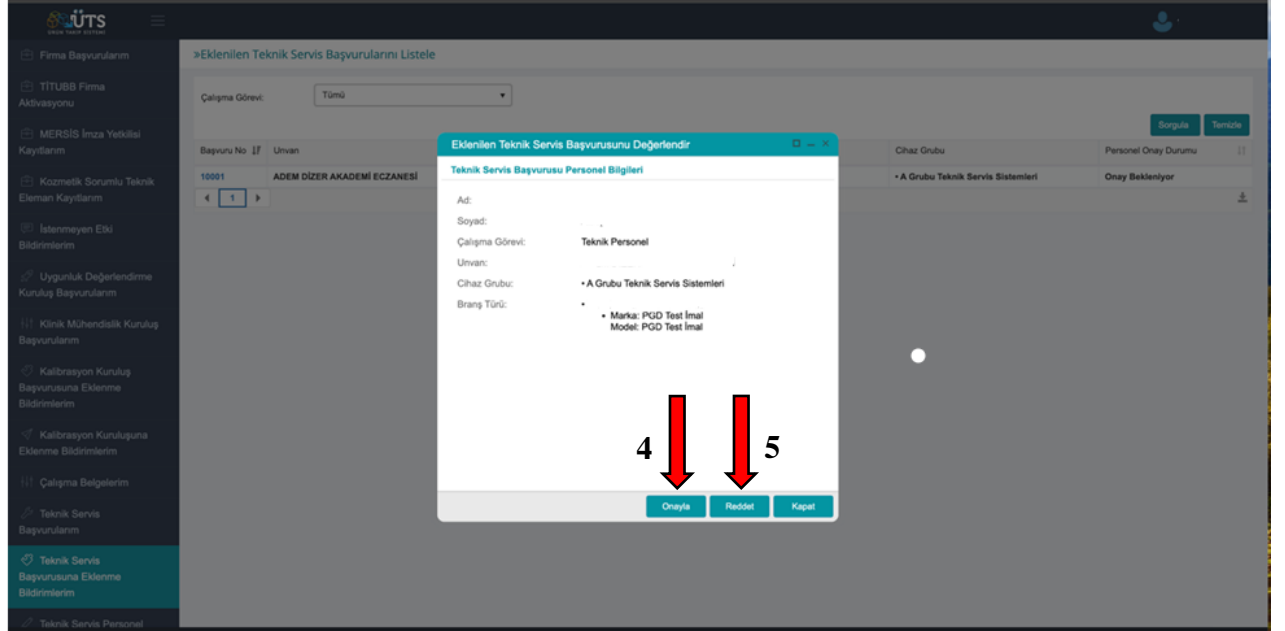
ÜTS
ÜRÜN TAKİP SİSTEMİ

Firma Başvurularım
TİTUBB Firma Aktivasyonu
MERSİS İmza Yetkilisi Kayıtlarım
Kozmetik Sorumlu Teknik Eleman Kayıtlarım
İstenmeyen Etki Bildirimlerim
Uygunluk Değerlendirme Kuruluş Başvurularım
Klinik Mühendislik Kuruluş Başvurularım
Kalibrasyon Kuruluş Başvurusuna Eklenme Bildirimlerim
Kalibrasyon Kuruluşuna Eklenme Bildirimlerim
Çalışma Belgelerim
Teknik Servis Başvurularım
Teknik Servis Başvurusuna Eklenme Bildirimlerim
Teknik Servis Personel

»Eklenilen Teknik Servis Başvurularını Listele

Çalışma Görevi: Tümü

Sorgula Temizle

| Başvuru No | Unvan | Cihaz Grubu | Personel Onay Durumu |
|---|---|---|---|
| 10001 | ADEM DİZER AKADEMİ ECZANESİ | • A Grubu Teknik Servis Sistemleri | Onay Bekleniyor |

1

Eklenilen Teknik Servis Başvurusunu Değerlendir

Teknik Servis Başvurusu Personel Bilgileri

Ad:
Soyad:
Çalışma Görevi: Teknik Personel
Unvan:
Cihaz Grubu: • A Grubu Teknik Servis Sistemleri
Branş Türü: •
• Marka: PGD Test İmal
Model: PGD Test İmal

4 5

Onayla Reddet Kapat